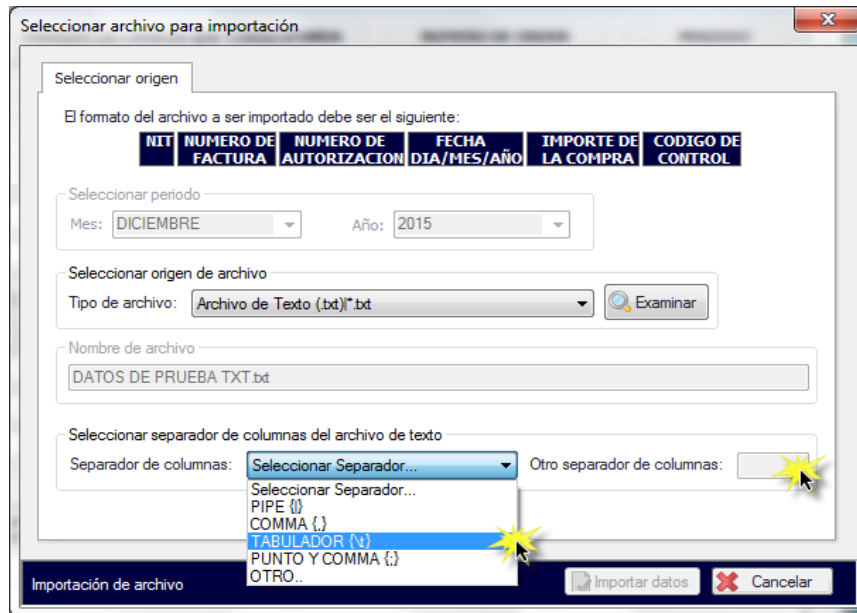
Seleccionar archivo para importación

Seleccionar origen

El formato del archivo a ser importado debe ser el siguiente:

| NIT | NUMERO DE FACTURA | NUMERO DE AUTORIZACION | FECHA DIA/MES/AÑO | IMPORTE DE LA COMPRA | CODIGO DE CONTROL |
|---|---|---|---|---|---|

Seleccionar periodo
Mes: DICIEMBRE
Año: 2015

Seleccionar origen de archivo
Tipo de archivo: Archivo de Texto (.txt)|*.txt
Examinar

Nombre de archivo
DATOS DE PRUEBA TXT.txt

Seleccionar separador de columnas del archivo de texto
Separador de columnas: Seleccionar Separador...
Otro separador de columnas:

Seleccionar Separador...
PIPE {|}
COMMA {,}
TABULADOR {\t}
PUNTO Y COMMA {;}
OTRO..

Importación de archivo
Importar datos
Cancelar